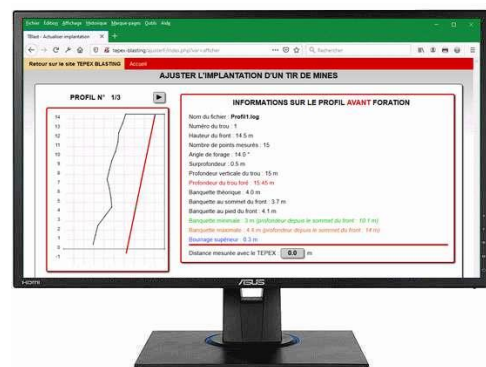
Fichier Édition Affichage Historique Marque-pages Outils Aide

TBlast - Actualiser implantation

tepex-blasting/ajuster/index.php?var=afficher

Rechercher

Retour sur le site TEPEX BLASTING Accueil

AJUSTER L'IMPLANTATION D'UN TIR DE MINES

PROFIL N° 1/3

14
13
12
11
10
9
8
7
6
5
4
3
2
1
0
-1

INFORMATIONS SUR LE PROFIL AVANT FORATION

Nom du fichier : Profil1.log
Numéro du trou : 1
Hauteur du front : 14.5 m
Nombre de points mesurés : 15
Angle de forage : 14.0 °
Surprofondeur : 0.5 m
Profondeur verticale du trou : 15 m
Profondeur du trou foré : 15.45 m
Banquette théorique : 4.0 m
Banquette au sommet du front : 3.7 m
Banquette au pied du front : 4.1 m
Banquette minimale : 3 m (profondeur depuis le sommet du front : 10.1 m)
Banquette maximale : 4.5 m (profondeur depuis le sommet du front : 14 m)
Bourrage supérieur : 0.3 m

Distance mesurée avec le TEPEX : 0.0 m

HDMI

ASUS